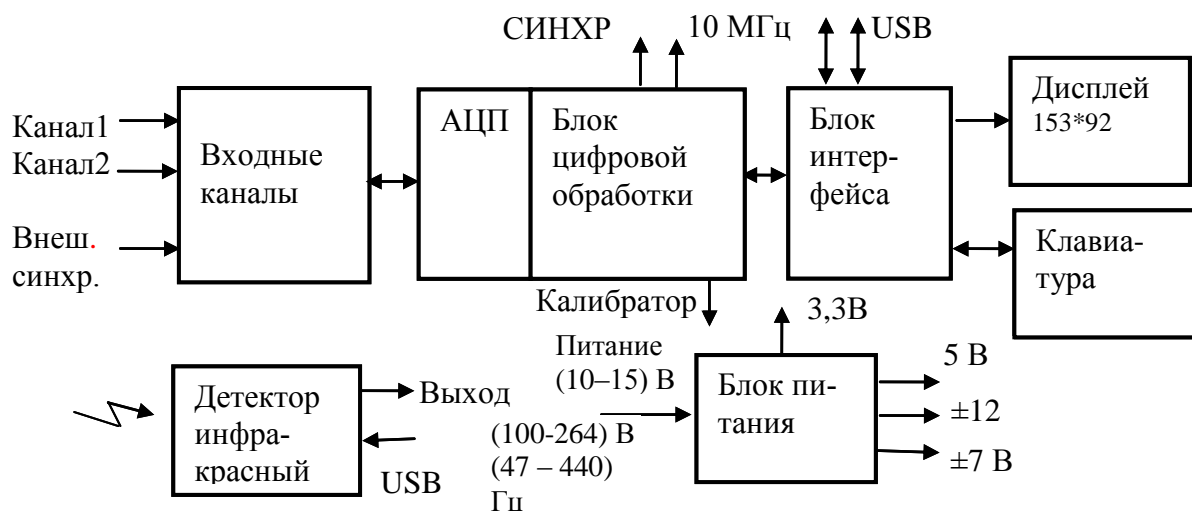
СИНХР

10 МГц

USB

Канал1
Канал2

Входные каналы

Внеш. синхр.

АЦП

Блок цифровой обработки

Блок интерфейса

Дисплей
153*92

Клавиатура

Калибратор

3,3В

Питание
(10–15) В

Блок питания

5 В

±12

±7 В

Детектор инфракрасный

Выход

USB

(100-264) В
(47 – 440) Гц